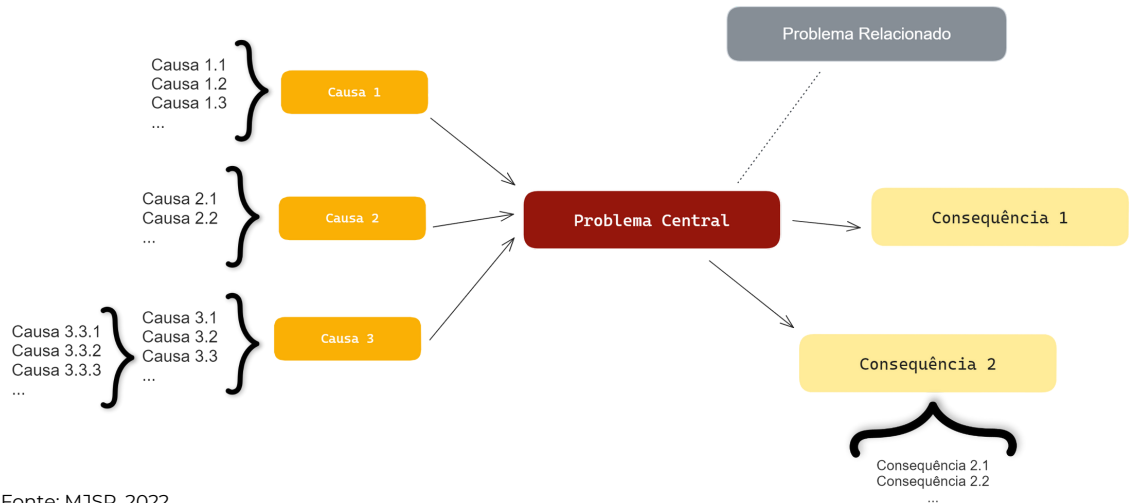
Problema Relacionado

Causa 1.1
Causa 1.2
Causa 1.3
...

Causa 1

Causa 2.1
Causa 2.2
...

Causa 2

Causa 3.3.1
Causa 3.3.2
Causa 3.3.3
...

Causa 3.1
Causa 3.2
Causa 3.3
...

Causa 3

Problema Central

Consequência 1

Consequência 2

Consequência 2.1
Consequência 2.2
...

Fonte: MJSP, 2022